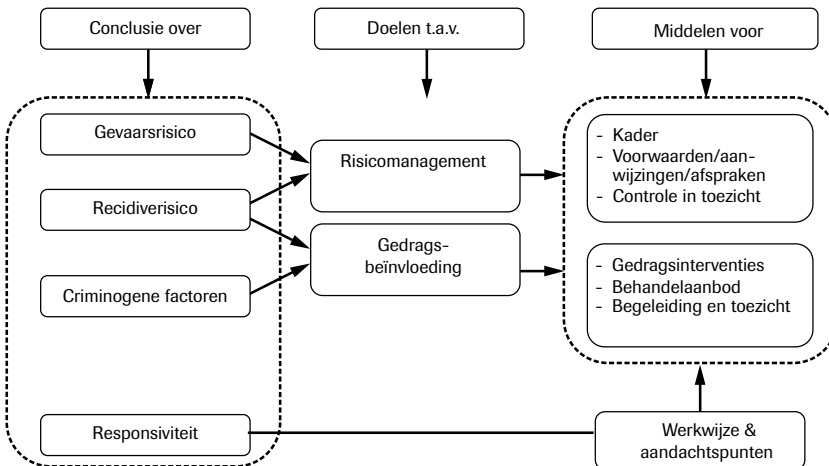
Conclusie over

Doelen t.a.v.

Middelen voor

Gevaarsrisico

Recidiverisico

Criminogene factoren

Responsiviteit

Risicomanagement

Gedragsbeïnvloeding

- Kader
- Voorwaarden/aanwijzingen/afspraken
- Controle in toezicht

- Gedragsinterventies
- Behandelaanbod
- Begeleiding en toezicht

Werkwijze & aandachtspunten